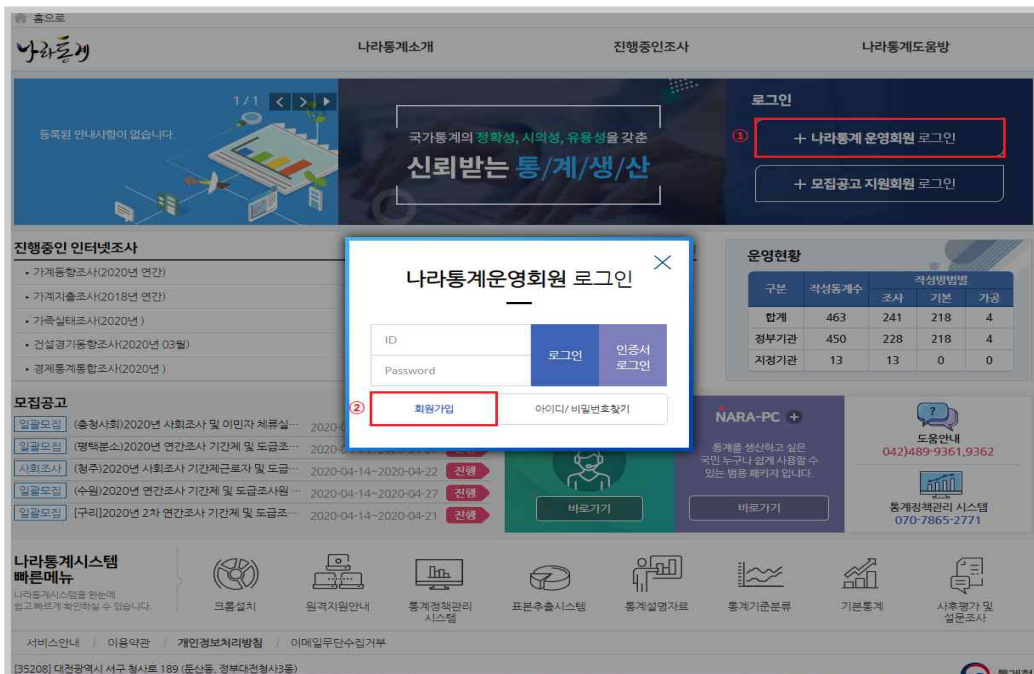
홈으로

나라통계

나라통계소개 진행중인조사 나라통계도움방

1/1

등록된 안내사항이 없습니다.

국가통계의 정확성, 시의성, 유용성을 갖춘
신뢰받는 통/계/생/산

로그인

①

+ 나라통계 운영회원 로그인

+ 모집공고 지원회원 로그인

진행중인 인터넷조사

• 가계동향조사(2020년 연간)
• 가계지출조사(2018년 연간)
• 가족실태조사(2020년)
• 건설경기동향조사(2020년 03월)
• 경제통계통합조사(2020년)

나라통계운영회원 로그인

ID
Password

로그인

인증서 로그인

②

회원가입

아이디/ 비밀번호찾기

운영현황

| 구분 | 작성통계수 | 작성방법별 조사 | 기본 | 가공 |
|---|---|---|---|---|
| 합계 | 463 | 241 | 218 | 4 |
| 정부기관 | 450 | 228 | 218 | 4 |
| 지정기관 | 13 | 13 | 0 | 0 |

모집공고

일괄모집 (충청사회)2020년 사회조사 및 이민자 체류실… 2020-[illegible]
일괄모집 (평택분소)2020년 연간조사 기간제 및 도급조… 2020-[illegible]
사회조사 (청주)2020년 사회조사 기간제근로자 및 도급… 2020-04-14~2020-04-22 진행
일괄모집 (수원)2020년 연간조사 기간제 및 도급조사원 … 2020-04-14~2020-04-27 진행
일괄모집 [구리]2020년 2차 연간조사 기간제 및 도급조… 2020-04-14~2020-04-21 진행

바로가기

NARA-PC

통계를 생산하고 싶은 국민 누구나 쉽게 사용할 수 있는 범용 통계프로그램 입니다.

바로가기

도움안내
042)489-9361,9362

통계정책관리 시스템
070-7865-2771

나라통계시스템 빠른메뉴

나라통계시스템을 한눈에 쉽고 빠르게 확인하실 수 있습니다.

크롬설치 원격지원안내 통계정책관리 시스템 표본추출시스템 통계설명자료 통계기준분류 기본통계 사후평가 및 설문조사

서비스안내 / 이용약관 / 개인정보처리방침 / 이메일무단수집거부

[35208] 대전광역시 서구 청사로 189 (둔산동, 정부대전청사3동)

통계청